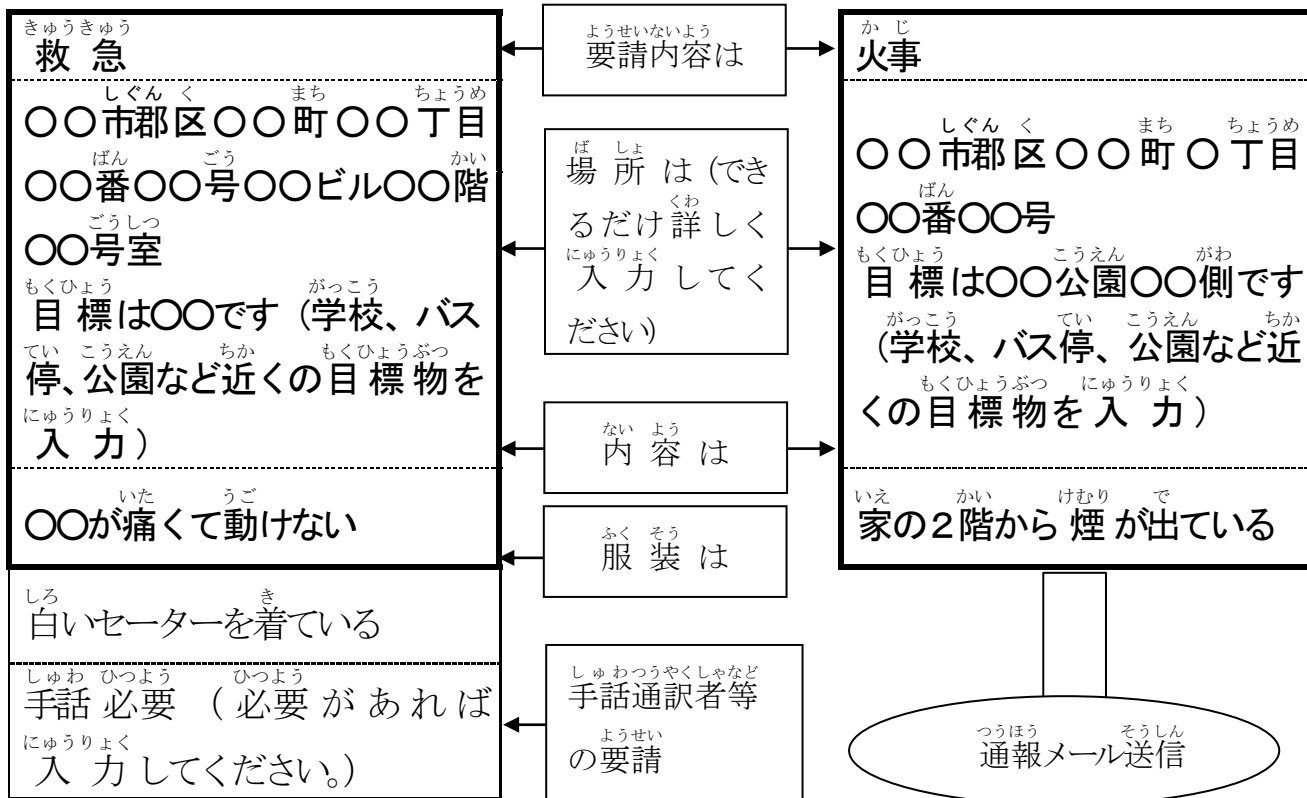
救急

〇〇市郡区〇〇町〇〇丁目〇〇番〇〇号〇〇ビル〇〇階〇〇号室
目標は〇〇です（学校、バス停、公園など近くの目標物を入力）

〇〇が痛くて動けない

白いセーターを着ている

手話必要（必要があれば入力してください。）

要請内容は

場所は(できるだけ詳しく入力してください)

内容は

服装は

手話通訳者等の要請

火事

〇〇市郡区〇〇町〇丁目〇〇番〇〇号
目標は〇〇公園〇〇側です（学校、バス停、公園など近くの目標物を入力）

家の2階から煙が出ている

通報メール送信